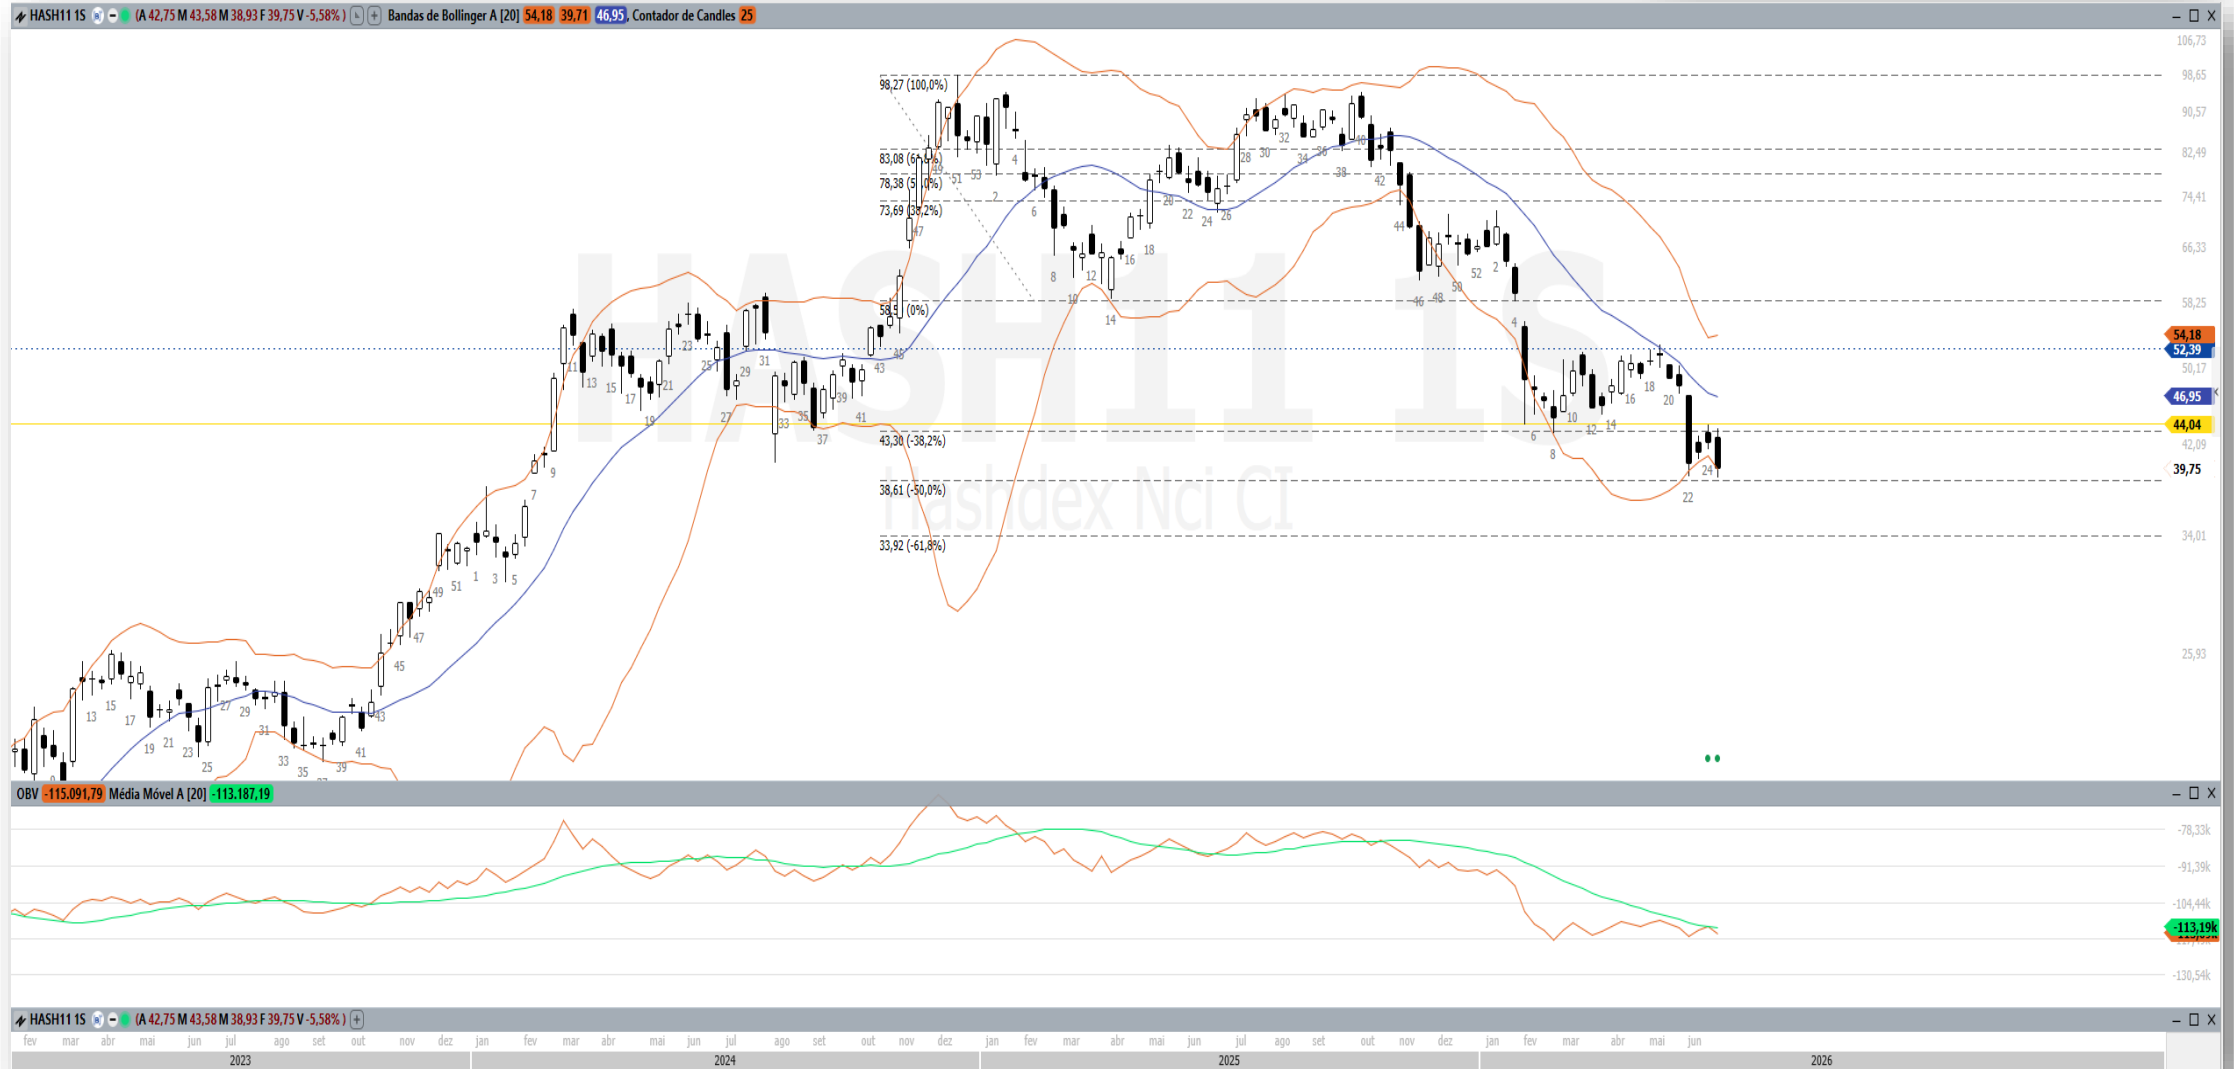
HASH11 1S (A 42,75 M 43,58 M 38,93 F 39,75 V -5,58%) Bandas de Bollinger A [20] 54,18 39,71 46,95 Contador de Candles 25

HASH11 1S
Hashdex Nci CI

98,27 (100,0%)
83,08 (61,8%)
78,38 (50,0%)
73,69 (38,2%)
58,5 (0%)
43,30 (-38,2%)
38,61 (-50,0%)
33,92 (-61,8%)

106,73
98,65
90,57
82,49
74,41
66,33
58,25
54,18
52,39
50,17
46,95
44,04
42,09
39,75
34,01
25,93

OBV -115.091,79 Média Móvel A [20] -113.187,19

-78,33k
-91,39k
-104,44k
-113,19k
-130,54k

HASH11 1S (A 42,75 M 43,58 M 38,93 F 39,75 V -5,58%)

fev mar abr mai jun jul ago set out nov dez jan fev mar abr mai jun jul ago set out nov dez jan fev mar abr mai jun jul ago set out nov dez jan fev mar abr mai jun
2023 2024 2025 2026